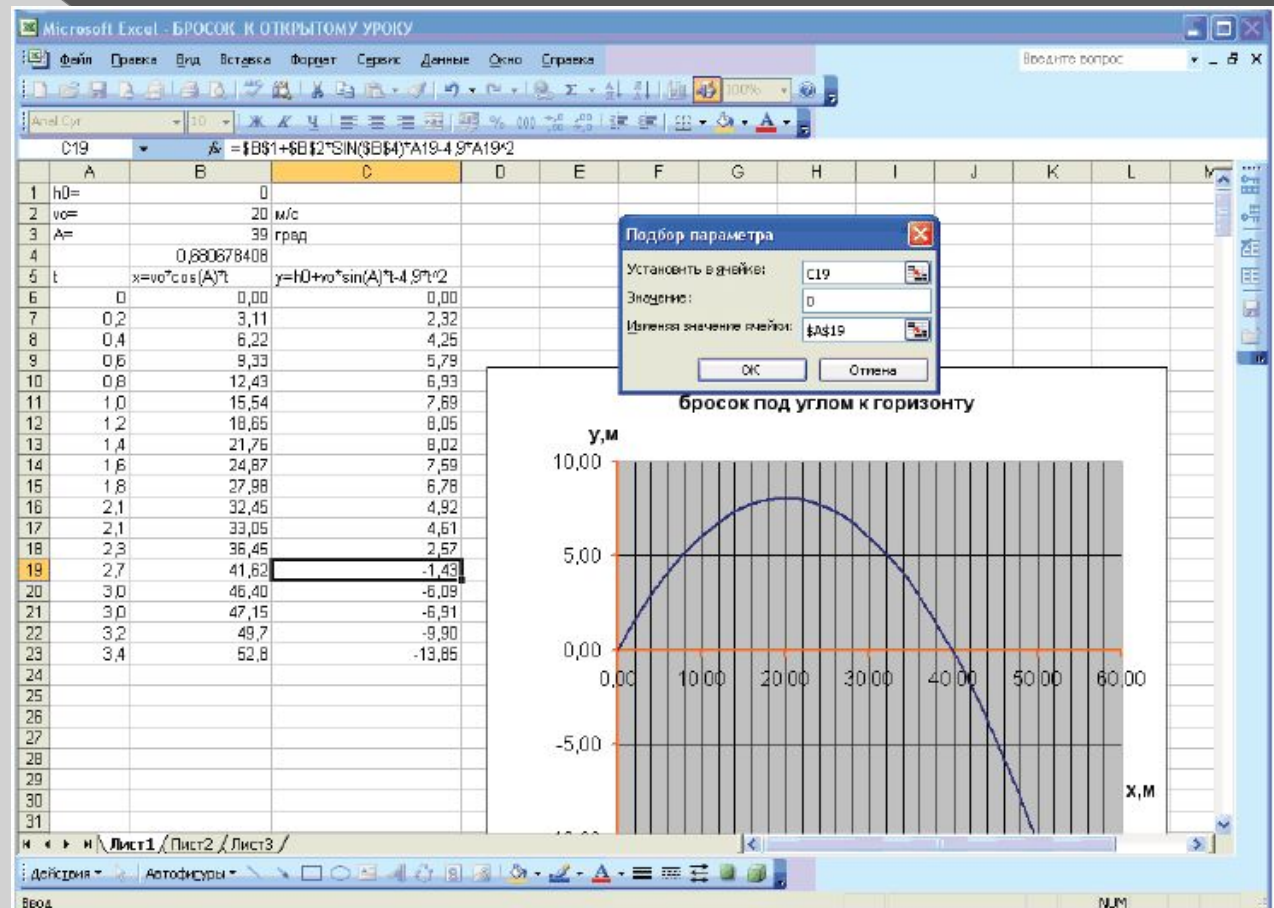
Microsoft Excel - БРОСОК К ОТКРЫТОМУ УРОКУ

Файл Правка Вид Вставка Формат Сервис Данные Окно Справка

Введите вопрос

Arial Cyr 10 100%

C19 = $B$1+$B$2*SIN($B$4)*A19-4,9*A19^2

| | A | B | C | D | E | F | G | H | I | J | K | L | M |
|---|---|---|---|---|---|---|---|---|---|---|---|---|---|
| 1 | h0= | 0 | | | | | | | | | | | |
| 2 | vo= | 20 | м/с | | | | | | | | | | |
| 3 | A= | 39 | град | | | | | | | | | | |
| 4 | | 0,680678408 | | | | | | | | | | | |
| 5 | t | x=vo*cos(A)*t | y=h0+vo*sin(A)*t-4,9*t^2 | | | | | | | | | | |
| 6 | 0 | 0,00 | 0,00 | | | | | | | | | | |
| 7 | 0,2 | 3,11 | 2,32 | | | | | | | | | | |
| 8 | 0,4 | 6,22 | 4,25 | | | | | | | | | | |
| 9 | 0,6 | 9,33 | 5,79 | | | | | | | | | | |
| 10 | 0,8 | 12,43 | 6,93 | | | | | | | | | | |
| 11 | 1,0 | 15,54 | 7,69 | | | | | | | | | | |
| 12 | 1,2 | 18,65 | 8,05 | | | | | | | | | | |
| 13 | 1,4 | 21,76 | 8,02 | | | | | | | | | | |
| 14 | 1,6 | 24,87 | 7,59 | | | | | | | | | | |
| 15 | 1,8 | 27,98 | 6,78 | | | | | | | | | | |
| 16 | 2,1 | 32,45 | 4,92 | | | | | | | | | | |
| 17 | 2,1 | 33,05 | 4,61 | | | | | | | | | | |
| 18 | 2,3 | 36,45 | 2,57 | | | | | | | | | | |
| 19 | 2,7 | 41,62 | -1,43 | | | | | | | | | | |
| 20 | 3,0 | 46,40 | -6,09 | | | | | | | | | | |
| 21 | 3,0 | 47,15 | -6,91 | | | | | | | | | | |
| 22 | 3,2 | 49,7 | -9,90 | | | | | | | | | | |
| 23 | 3,4 | 52,8 | -13,85 | | | | | | | | | | |
| 24 | | | | | | | | | | | | | |
| 25 | | | | | | | | | | | | | |
| 26 | | | | | | | | | | | | | |
| 27 | | | | | | | | | | | | | |
| 28 | | | | | | | | | | | | | |
| 29 | | | | | | | | | | | | | |
| 30 | | | | | | | | | | | | | |
| 31 | | | | | | | | | | | | | |

Подбор параметра
Установить в ячейке: C19
Значение: 0
Изменяя значение ячейки: $A$19
ОК Отмена

бросок под углом к горизонту
y,м
10,00
5,00
0,00
-5,00
0,00 10,00 20,00 30,00 40,00 50,00 60,00
x,м

Лист1 Лист2 Лист3

Действия Автофигуры

Ввод NUM